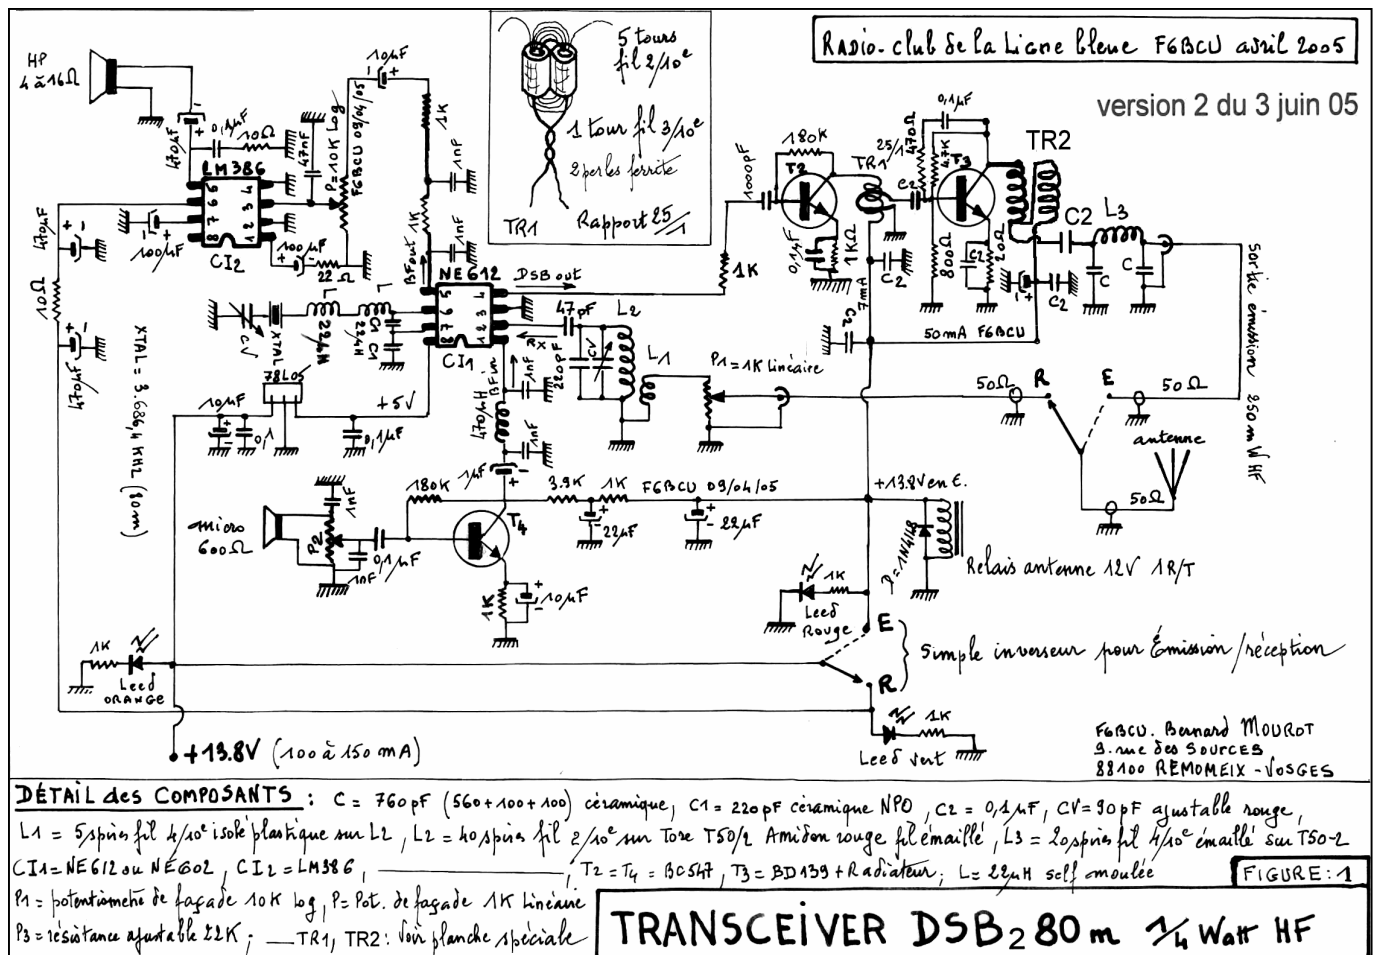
RADIO-club de la Ligne bleue F6BCU avril 2005

version 2 du 3 juin 05

5 tours fil 2/10e

1 tour fil 3/10e

2 perles ferrite

TR1 Rapport 25/1

HP 4 à 16Ω

10µF

1K

1nF

47µF

0,1µF

10Ω

47nF

P=10K Log

F6BCU 09/04/05

LM386

CI2

470µF

100µF

100µF

22Ω

8 7 6 5

1 2 3 4

10Ω

470µF

XTAL = 3.686 MHz (80m)

CV

XTAL

22µH

L

C1

C

1K

1nF

Bfout

NE612

DSB out

8 7 6 5

1 2 3 4

CI1

47pF

L2

RX

220pF

CV

L1

Bfin

78L05

10µF

0,1

0,1µF

+5V

470µH

1nF

1nF

1µF

1000pF

1K

180K

T2

TR1

0,1µF

1KΩ

7mA

C2

C2

P1 = 1K linéaire

25/1

0,1µF

470Ω

4,7K

C2

T3

800Ω

CI2

2Ω

TR2

C2

L3

C

C

C2

50mA F6BCU

sortie émission 250 mW HF

50Ω

R

E

50Ω

antenne

50Ω

micro 600Ω

P2

1nF

0,1µF

10nF

180K

T4

3,9K

1K

F6BCU 09/04/05

22µF

22µF

1K

10µF

+13,8V en E.

P=1N4148

Relais antenne 12V 1R/T

1K

Leed Rouge

E

Simple inverseur pour Émission/réception

R

1K

Leed ORANGE

+13.8V (100 à 150 mA)

1K

Leed vert

F6BCU. Bernard MOUROT
9. rue des SOURCES
88100 REMOMEIX - VOSGES

DÉTAIL des COMPOSANTS : C = 760pF (560+100+100) céramique, C1 = 220pF céramique NPO, C2 = 0,1µF, CV = 90pF ajustable rouge,
L1 = 5 spires fil 4/10e isolé plastique sur L2, L2 = 40 spires fil 2/10e sur Tore T50/2 Amidon rouge fil émaillé, L3 = 20 spires fil 4/10e émaillé sur T50-2
CI1 = NE612 ou NE602, CI2 = LM386, T2 = T4 = BC547, T3 = BD139 + Radiateur, L = 22µH self moulée
P1 = potentiomètre de façade 10K log, P = Pot. de façade 1K Linéaire
P3 = résistance ajustable 22K; — TR1, TR2: Voir planche spéciale

FIGURE: 1

TRANSCEIVER DSB2 80m 1/4 Watt HF